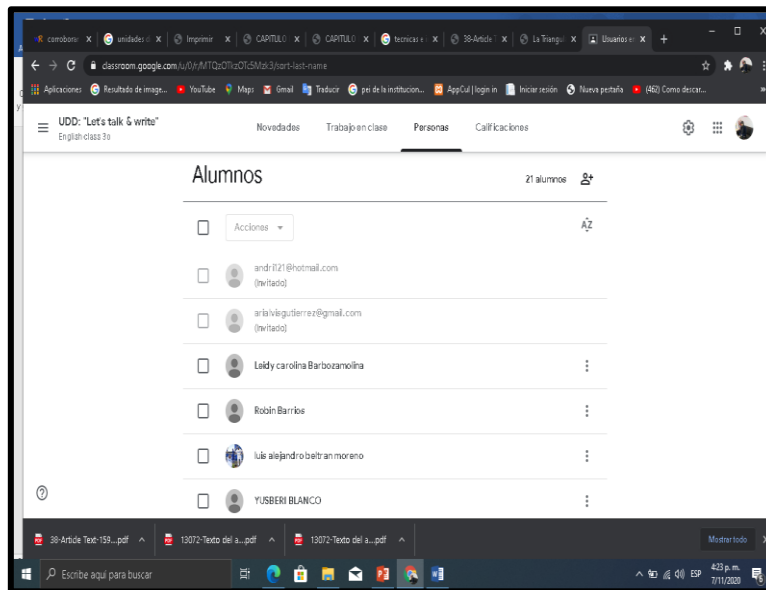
corrobora | unidades | Imprimir | CAPITULO | CAPITULO | tecnicas | 38-Article | La Triangu | Usuarios

classroom.google.com/u/0/r/MTQzOTkzOTc5Mzk3/sort-last-name

Aplicaciones | Resultado de image... | YouTube | Maps | Gmail | Traducir | pei de la institucion... | AppCul | login in | Iniciar sesión | Nueva pestaña | (462) Como descar...

UDD: "Let's talk & write"
English class 3o

Novedades | Trabajo en clase | Personas | Calificaciones

Alumnos

21 alumnos

Acciones

andril121@hotmail.com
(Invitado)

arialviegutierrez@gmail.com
(Invitado)

Leidy carolina Barbozamolina

Robin Barrios

luis alejandro beltran moreno

YUSBERI BLANCO

38-Article Text-159....pdf | 13072-Texto del a...pdf | 13072-Texto del a...pdf

Mostrar todo

Escribe aquí para buscar

ESP 4:23 p. m. 7/11/2020